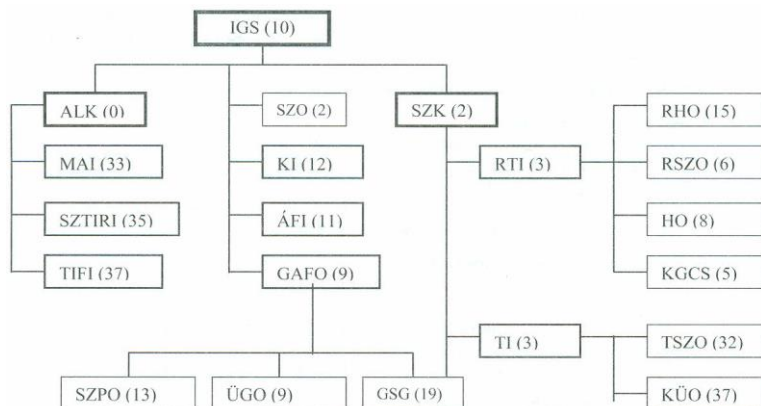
IGS (10)

ALK (0)

MAI (33)

SZTIRI (35)

TIFI (37)

SZO (2)

KI (12)

ÁFI (11)

GAFO (9)

SZK (2)

RTI (3)

RHO (15)

RSZO (6)

HO (8)

KGCS (5)

TI (3)

TSZO (32)

KÜO (37)

SZPO (13)

ÜGO (9)

GSG (19)